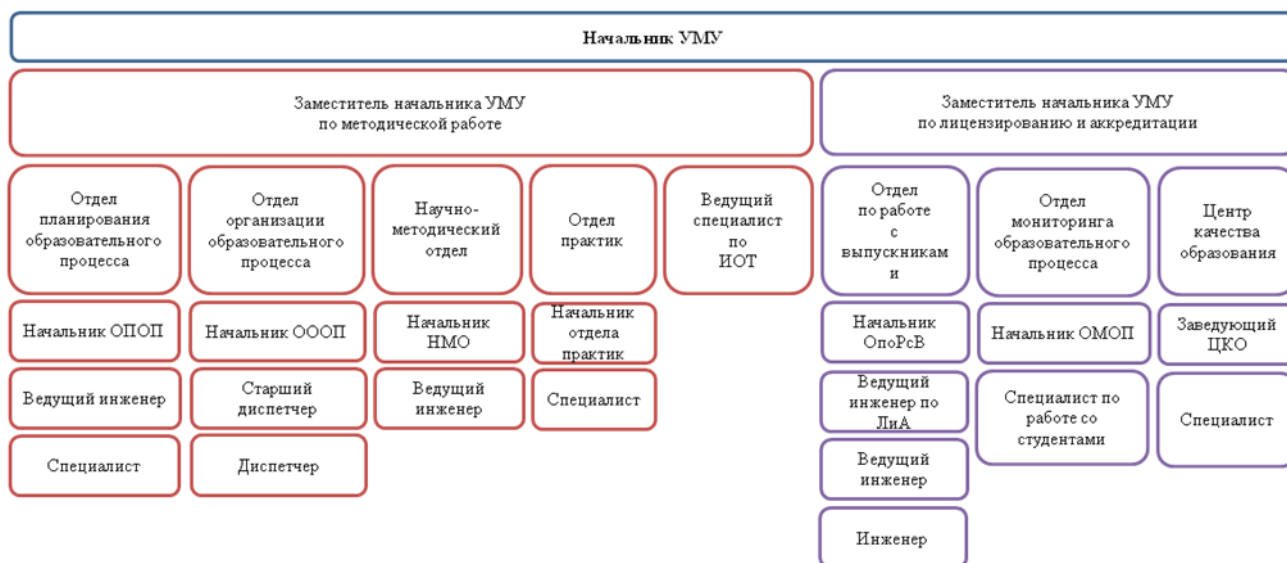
Начальник УМУ

Заместитель начальника УМУ по методической работе

Заместитель начальника УМУ по лицензированию и аккредитации

Отдел планирования образовательного процесса

Начальник ОПОП

Ведущий инженер

Специалист

Отдел организации образовательного процесса

Начальник ОООП

Старший диспетчер

Диспетчер

Научно-методический отдел

Начальник НМО

Ведущий инженер

Отдел практик

Начальник отдела практик

Специалист

Ведущий специалист по ИОТ

Отдел по работе с выпускниками

Начальник ОпоРсВ

Ведущий инженер по ЛиА

Ведущий инженер

Инженер

Отдел мониторинга образовательного процесса

Начальник ОМОП

Специалист по работе со студентами

Центр качества образования

Заведующий ЦКО

Специалист